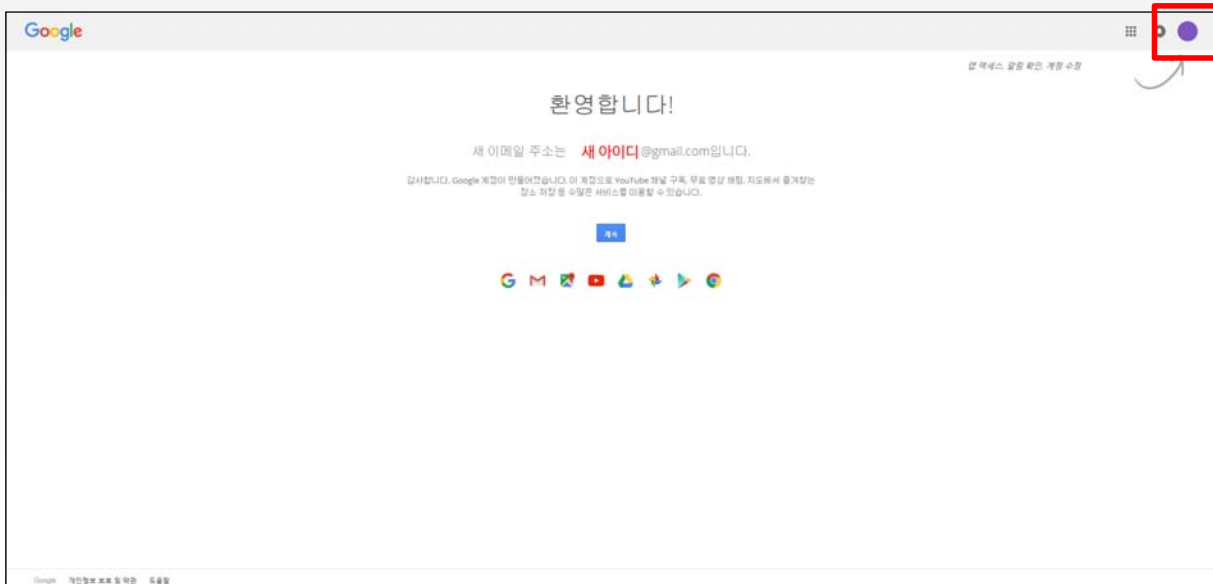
Google

앱 액세스, 알림 확인, 계정 수정

환영합니다!

새 이메일 주소는 새 아이디 @gmail.com입니다.

감사합니다. Google 계정이 만들어졌습니다. 이 계정으로 YouTube 채널 구독, 무료 영상 채팅, 지도에서 즐겨찾는 장소 저장 등 수많은 서비스를 이용할 수 있습니다.

계속

Google 개인정보 보호 및 약관 도움말